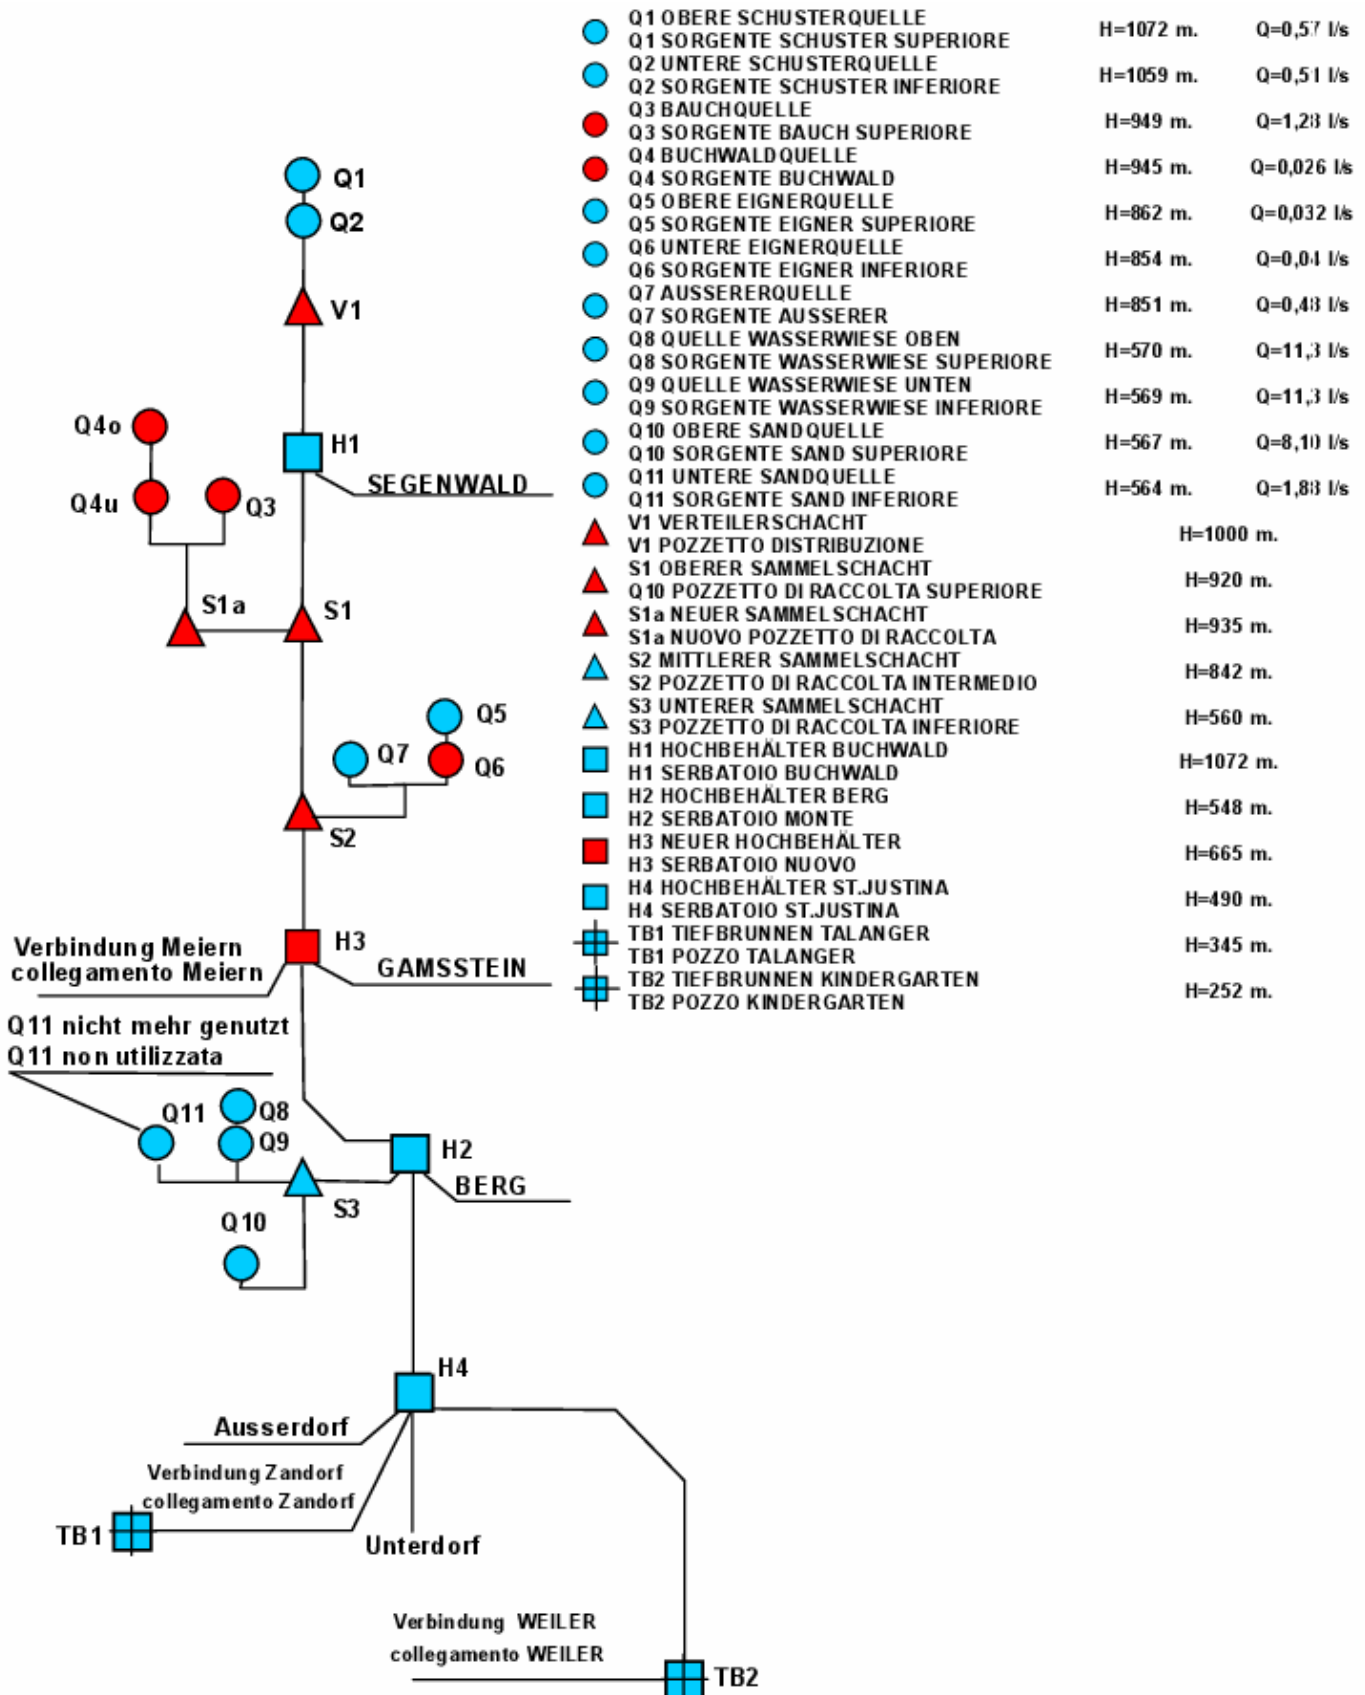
Q1 OBERE SCHUSTERQUELLE
Q1 SORGENTE SCHUSTER SUPERIORE H=1072 m. Q=0,57 l/s
Q2 UNTERE SCHUSTERQUELLE
Q2 SORGENTE SCHUSTER INFERIORE H=1059 m. Q=0,51 l/s
Q3 BAUCHQUELLE
Q3 SORGENTE BAUCH SUPERIORE H=949 m. Q=1,28 l/s
Q4 BUCHWALDQUELLE
Q4 SORGENTE BUCHWALD H=945 m. Q=0,026 l/s
Q5 OBERE EIGNERQUELLE
Q5 SORGENTE EIGNER SUPERIORE H=862 m. Q=0,032 l/s
Q6 UNTERE EIGNERQUELLE
Q6 SORGENTE EIGNER INFERIORE H=854 m. Q=0,04 l/s
Q7 AUSSERERQUELLE
Q7 SORGENTE AUSSERER H=851 m. Q=0,48 l/s
Q8 QUELLE WASSERWIESE OBEN
Q8 SORGENTE WASSERWIESE SUPERIORE H=570 m. Q=11,3 l/s
Q9 QUELLE WASSERWIESE UNTEN
Q9 SORGENTE WASSERWIESE INFERIORE H=569 m. Q=11,3 l/s
Q10 OBERE SANDQUELLE
Q10 SORGENTE SAND SUPERIORE H=567 m. Q=8,10 l/s
Q11 UNTERE SANDQUELLE
Q11 SORGENTE SAND INFERIORE H=564 m. Q=1,88 l/s
V1 VERTEILERSCHACHT
V1 POZZETTO DISTRIBUZIONE H=1000 m.
S1 OBERER SAMMELSCHACHT
Q10 POZZETTO DI RACCOLTA SUPERIORE H=920 m.
S1a NEUER SAMMELSCHACHT
S1a NUOVO POZZETTO DI RACCOLTA H=935 m.
S2 MITTLERER SAMMELSCHACHT
S2 POZZETTO DI RACCOLTA INTERMEDIO H=842 m.
S3 UNTERER SAMMELSCHACHT
S3 POZZETTO DI RACCOLTA INFERIORE H=560 m.
H1 HOCHBEHÄLTER BUCHWALD
H1 SERBATOIO BUCHWALD H=1072 m.
H2 HOCHBEHÄLTER BERG
H2 SERBATOIO MONTE H=548 m.
H3 NEUER HOCHBEHÄLTER
H3 SERBATOIO NUOVO H=665 m.
H4 HOCHBEHÄLTER ST.JUSTINA
H4 SERBATOIO ST.JUSTINA H=490 m.
TB1 TIEFBRUNNEN TALANGER
TB1 POZZO TALANGER H=345 m.
TB2 TIEFBRUNNEN KINDERGARTEN
TB2 POZZO KINDERGARTEN H=252 m.

Q1
Q2
V1
Q4o
H1
SEGENWALD
Q4u
Q3
S1a
S1
Q5
Q7
Q6
S2
Verbindung Meiern
collegamento Meiern
H3
GAMSSTEIN
Q11 nicht mehr genutzt
Q11 non utilizzata
Q11
Q8
Q9
H2
BERG
S3
Q10
H4
Ausserdorf
Verbindung Zandorf
collegamento Zandorf
TB1
Unterdorf
Verbindung WEILER
collegamento WEILER
TB2